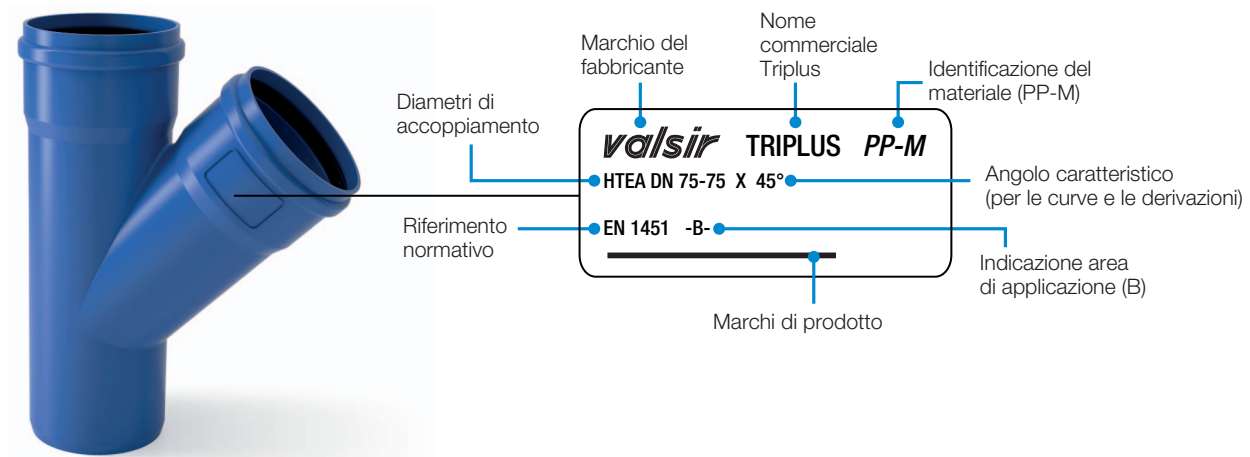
Nome commerciale Triplus

Marchio del fabbricante

Identificazione del materiale (PP-M)

Diametri di accoppiamento

valsir TRIPLUS PP-M

HTEA DN 75-75 X 45°

EN 1451 -B-

Angolo caratteristico (per le curve e le derivazioni)

Riferimento normativo

Indicazione area di applicazione (B)

Marchi di prodotto